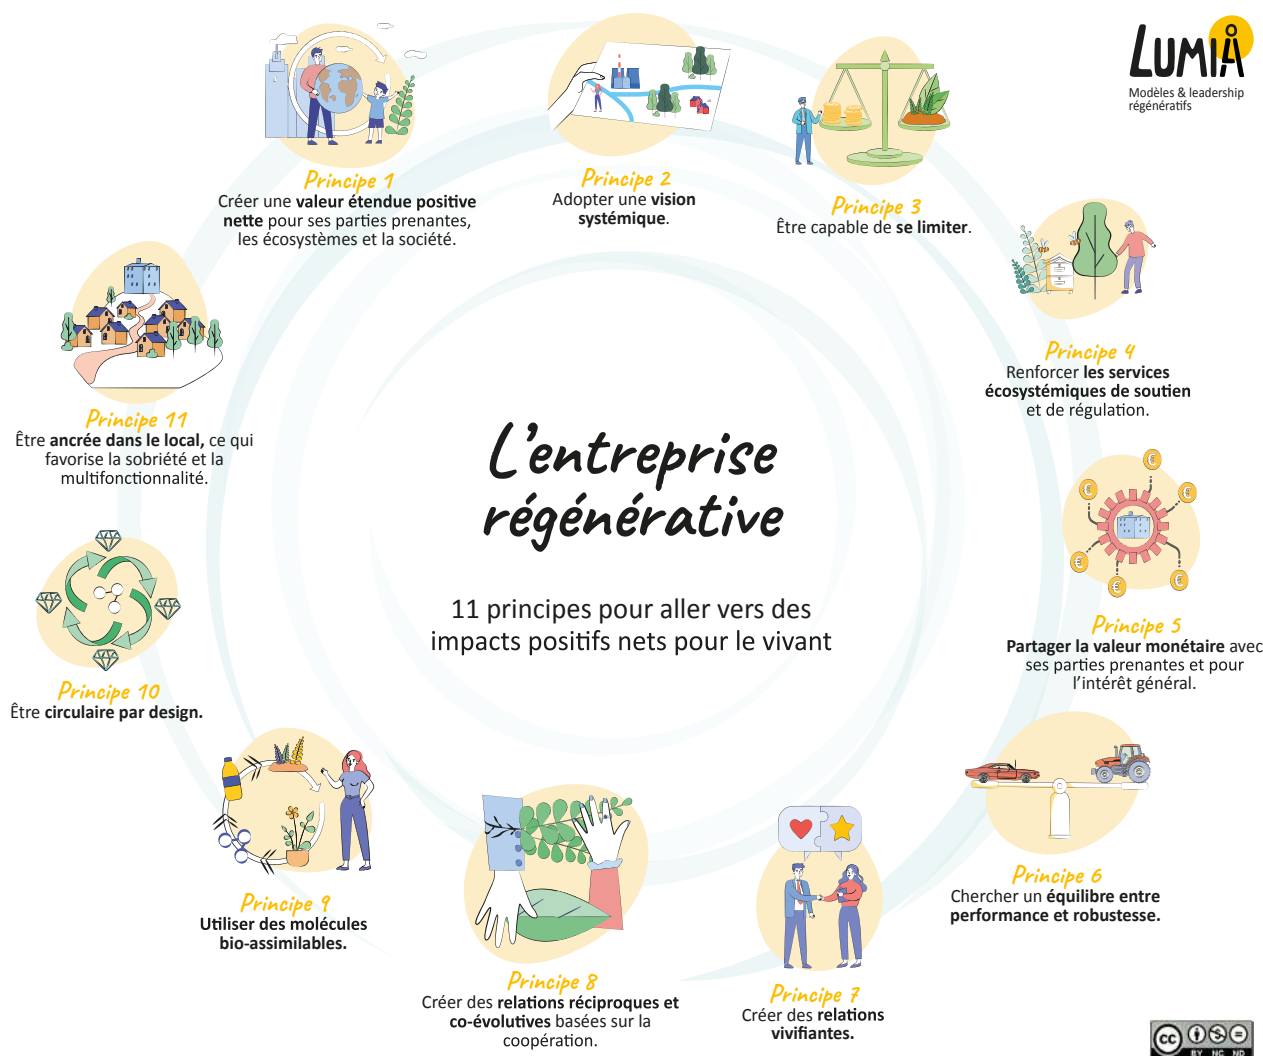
LUMIA
Modèles & leadership régénératifs

Principe 1
Créer une valeur étendue positive nette pour ses parties prenantes, les écosystèmes et la société.

Principe 2
Adopter une vision systémique.

Principe 3
Être capable de se limiter.

Principe 4
Renforcer les services écosystémiques de soutien et de régulation.

Principe 5
Partager la valeur monétaire avec ses parties prenantes et pour l'intérêt général.

Principe 6
Chercher un équilibre entre performance et robustesse.

Principe 7
Créer des relations vivifiantes.

Principe 8
Créer des relations réciproques et co-évolutives basées sur la coopération.

Principe 9
Utiliser des molécules bio-assimilables.

Principe 10
Être circulaire par design.

Principe 11
Être ancrée dans le local, ce qui favorise la sobriété et la multifonctionnalité.

L'entreprise régénérative

11 principes pour aller vers des impacts positifs nets pour le vivant

cc BY NC ND